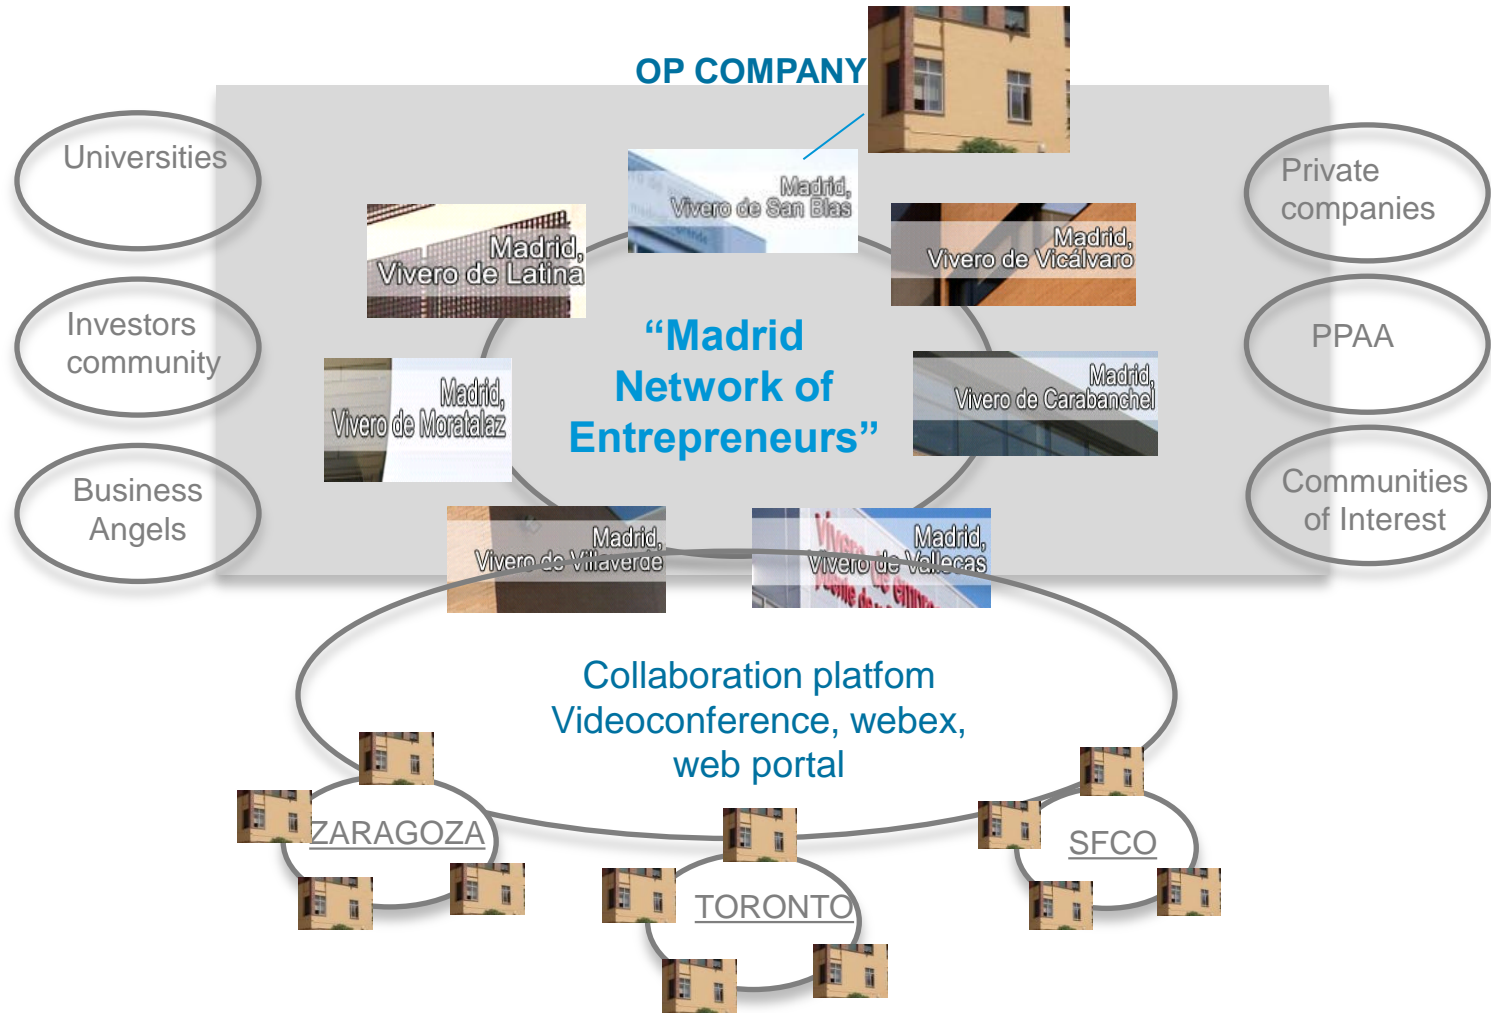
OP COMPANY

Universities

Investors community

Business Angels

Private companies

PPAA

Communities of Interest

Madrid, Vivero de San Blas

Madrid, Vivero de Latina

Madrid, Vivero de Vicálvaro

Madrid, Vivero de Moratalaz

“Madrid Network of Entrepreneurs”

Madrid, Vivero de Carabanchel

Madrid, Vivero de Villaverde

Madrid, Vivero de Vallecas

Collaboration platfom
Videoconference, webex, web portal

ZARAGOZA

TORONTO

SFCO